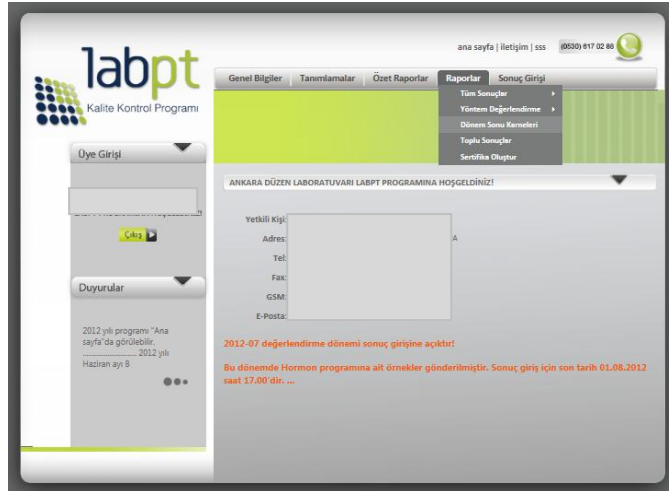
labpt
Kalite Kontrol Programı

ana sayfa | iletişim | sss (0530) 617 02 86

Genel Bilgiler | Tanımlamalar | Özet Raporlar | Raporlar | Sonuç Girişi

Tüm Sonuçlar
Yöntem Değerlendirme
Dönem Sonu Karneleri
Toplu Sonuçlar
Sertifika Oluştur

Üye Girişi

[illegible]

Çıkış

Duyurular

2012 yılı programı "Ana sayfa"da görülebilir. ..................... 2012 yılı Haziran ayı 8

ANKARA DÜZEN LABORATUVARI LABPT PROGRAMINA HOŞGELDİNİZ!

Yetkili Kişi:
Adres: A
Tel:
Fax:
GSM:
E-Posta:

2012-07 değerlendirme dönemi sonuç girişine açıktır!

Bu dönemde Hormon programına ait örnekler gönderilmiştir. Sonuç giriş için son tarih 01.08.2012 saat 17.00'dir. ...